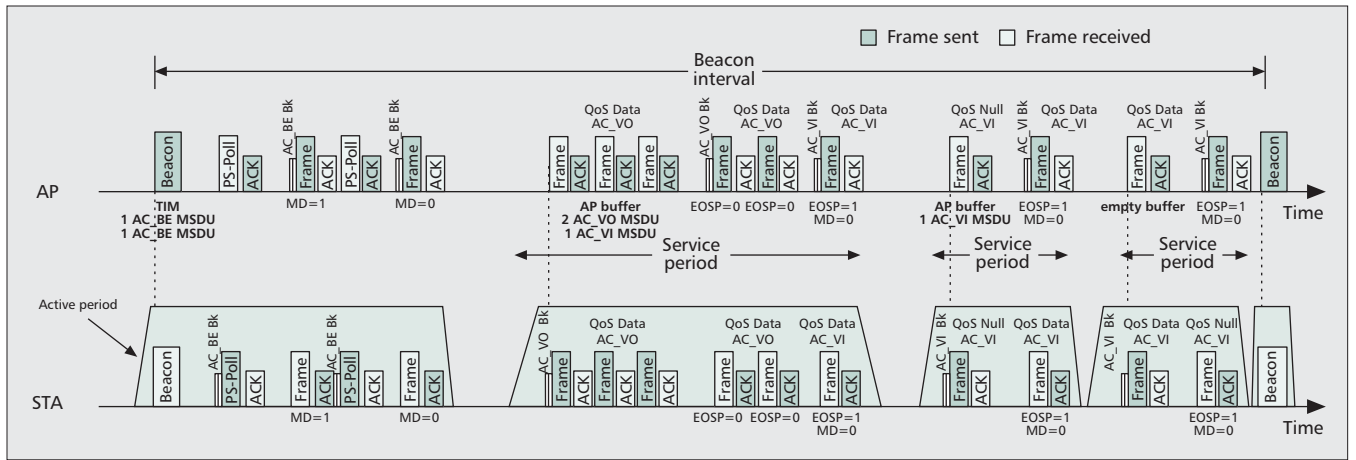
Frame sent Frame received

Beacon interval

QoS Data AC_VO

QoS Data AC_VO

QoS Data AC_VI

QoS Null AC_VI

QoS Data AC_VI

QoS Data AC_VI

AC_BE Bk

AC_BE Bk

AC_VO Bk

AC_VI Bk

AC_VI Bk

AC_VI Bk

Beacon PS-Poll ACK Frame ACK PS-Poll ACK Frame ACK

Frame ACK Frame ACK Frame ACK Frame ACK Frame ACK

Frame ACK Frame ACK

Frame ACK Frame ACK Beacon

AP

MD=1 MD=0

EOSP=0 EOSP=0 EOSP=1 MD=0

EOSP=1 MD=0

EOSP=1 MD=0

Time

TIM
1 AC_BE MSDU
1 AC_BE MSDU

AP buffer
2 AC_VO MSDU
1 AC_VI MSDU

AP buffer
1 AC_VI MSDU

empty buffer

Service period

Service period

Service period

Active period

QoS Data AC_VO

QoS Data AC_VO

QoS Data AC_VI

QoS Null AC_VI

QoS Data AC_VI

QoS Data AC_VI

QoS Null AC_VI

AC_BE Bk

AC_BE Bk

AC_VO Bk

AC_VI Bk

AC_VI Bk

Beacon PS-Poll ACK Frame ACK PS-Poll ACK Frame ACK

Frame ACK Frame ACK Frame ACK Frame ACK Frame ACK

Frame ACK Frame ACK

Frame ACK Frame ACK Beacon

STA

MD=1 MD=0

EOSP=0 EOSP=0 EOSP=1 MD=0

EOSP=1 MD=0

EOSP=1 MD=0

Time